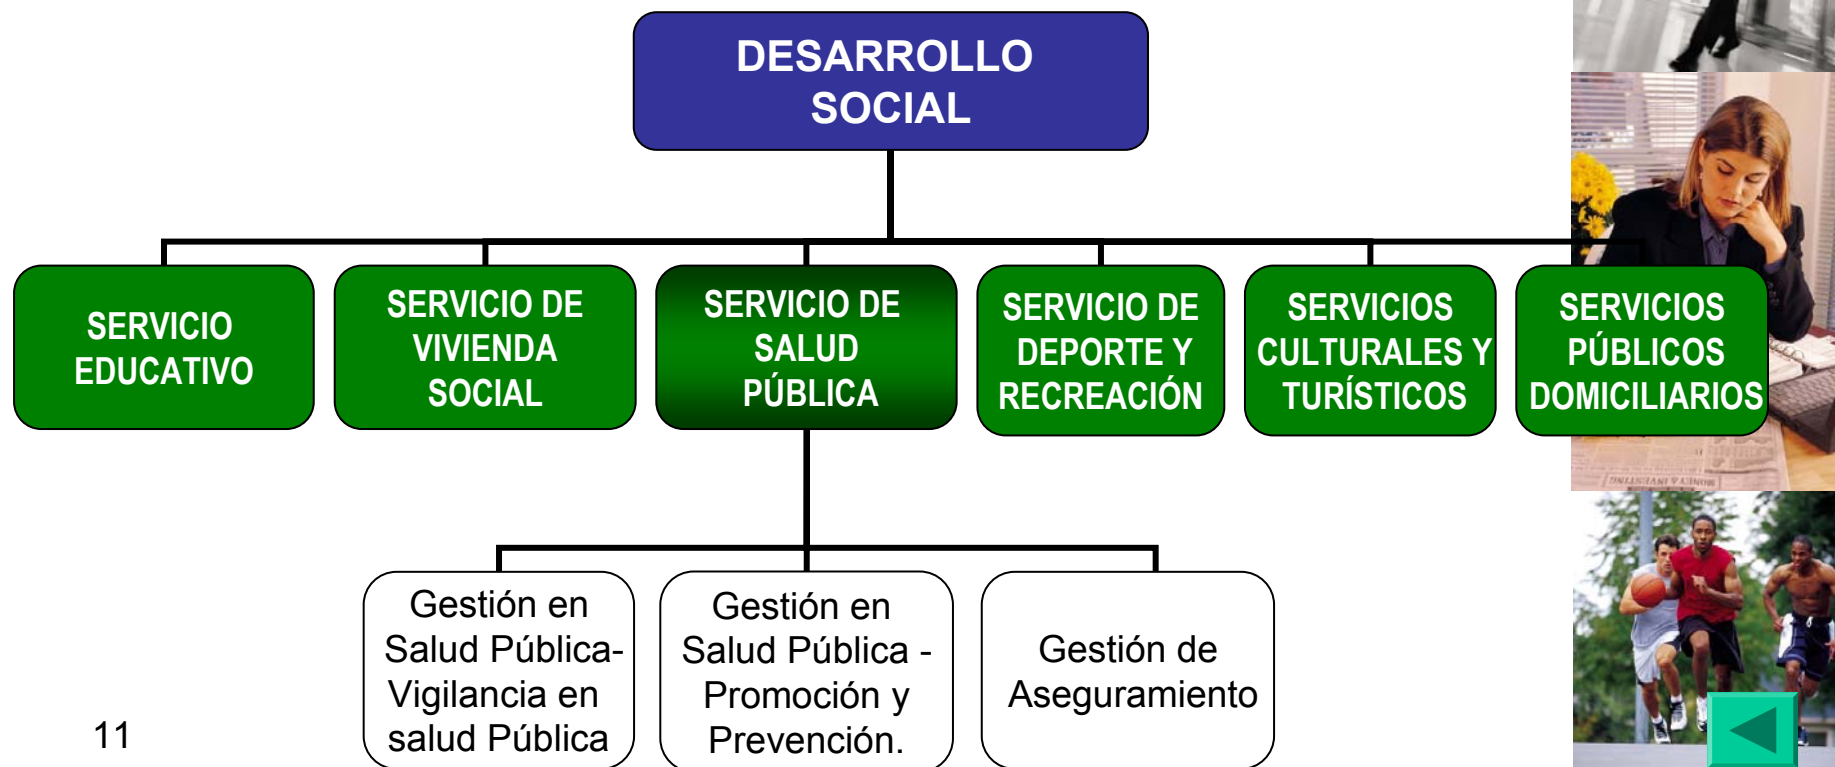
DESARROLLO SOCIAL

SERVICIO EDUCATIVO

SERVICIO DE VIVIENDA SOCIAL

SERVICIO DE SALUD PÚBLICA

SERVICIO DE DEPORTE Y RECREACIÓN

SERVICIOS CULTURALES Y TURÍSTICOS

SERVICIOS PÚBLICOS DOMICILIARIOS

Gestión en Salud Pública-Vigilancia en salud Pública

Gestión en Salud Pública - Promoción y Prevención.

Gestión de Aseguramiento

11